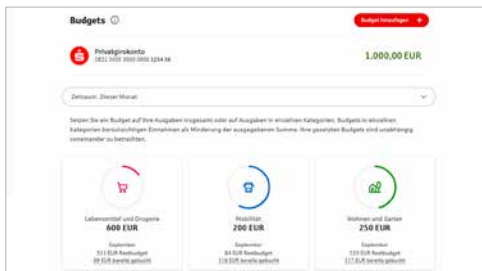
Budgets ⓘ

Budget hinzufügen +

Privatgirokonto
DE11 2222 2222 2222 1234 56

1.000,00 EUR

Zeitraum: Dieser Monat

Setzen Sie ein Budget auf Ihre Ausgaben insgesamt oder auf Ausgaben in einzelnen Kategorien. Budgets in einzelnen Kategorien berücksichtigen Einnahmen als Minderung der ausgegebenen Summe. Ihre gesetzten Budgets sind unabhängig voneinander zu betrachten.

Lebensmittel und Drogerie
600 EUR
September
511 EUR Restbudget
89 EUR bereits gebucht

Mobilität
200 EUR
September
84 EUR Restbudget
116 EUR bereits gebucht

Wohnen und Garten
250 EUR
September
133 EUR Restbudget
117 EUR bereits gebucht